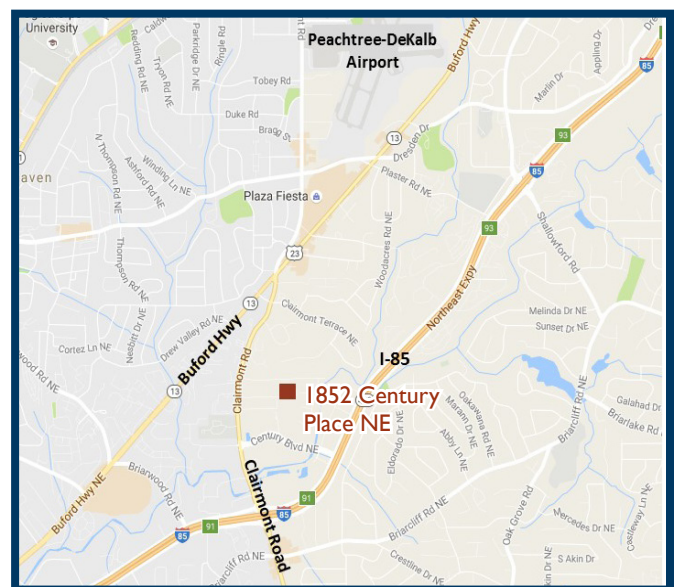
University
Peachtree-DeKalb Airport
Caldwell
Redding Rd NE
Tryon Rd NE
Parkridge Dr NE
Ringle Rd
Tobey Rd
Duke Rd
Bragg St
N Thompson Rd NE
Ashford Rd NE
Winding Ln NE
aven
Plaza Fiesta
13
Dresden Dr
Plaster Rd NE
Buford Hwy
85
93
Marlin Dr
Appling Dr
Shallowford Rd
Thompson Rd NE
23
Woodacres Rd NE
93
Northeast Expy
Drew Valley Rd NE
Clairmont Terrace NE
Melinda Dr NE
Sunset Dr NE
Nesbit Dr NE
Cortez Ln NE
Buford Hwy
13
I-85
wood Rd NE
Clairmont Rd
1852 Century Place NE
Oakawana Rd NE
Maram Dr NE
Abby Ln NE
Galahad Dr
Briarlake Rd
Century Blvd NE
Eldorado Dr NE
Briarcliff Rd NE
Briarwood Rd NE
Clairmont Road
91
85
Buford Hwy NE
91
85
Briarcliff Rd NE
Oak Grove Rd
Mercedes Dr NE
Castleway Ln NE
Crestline Dr NE
S Akin Dr